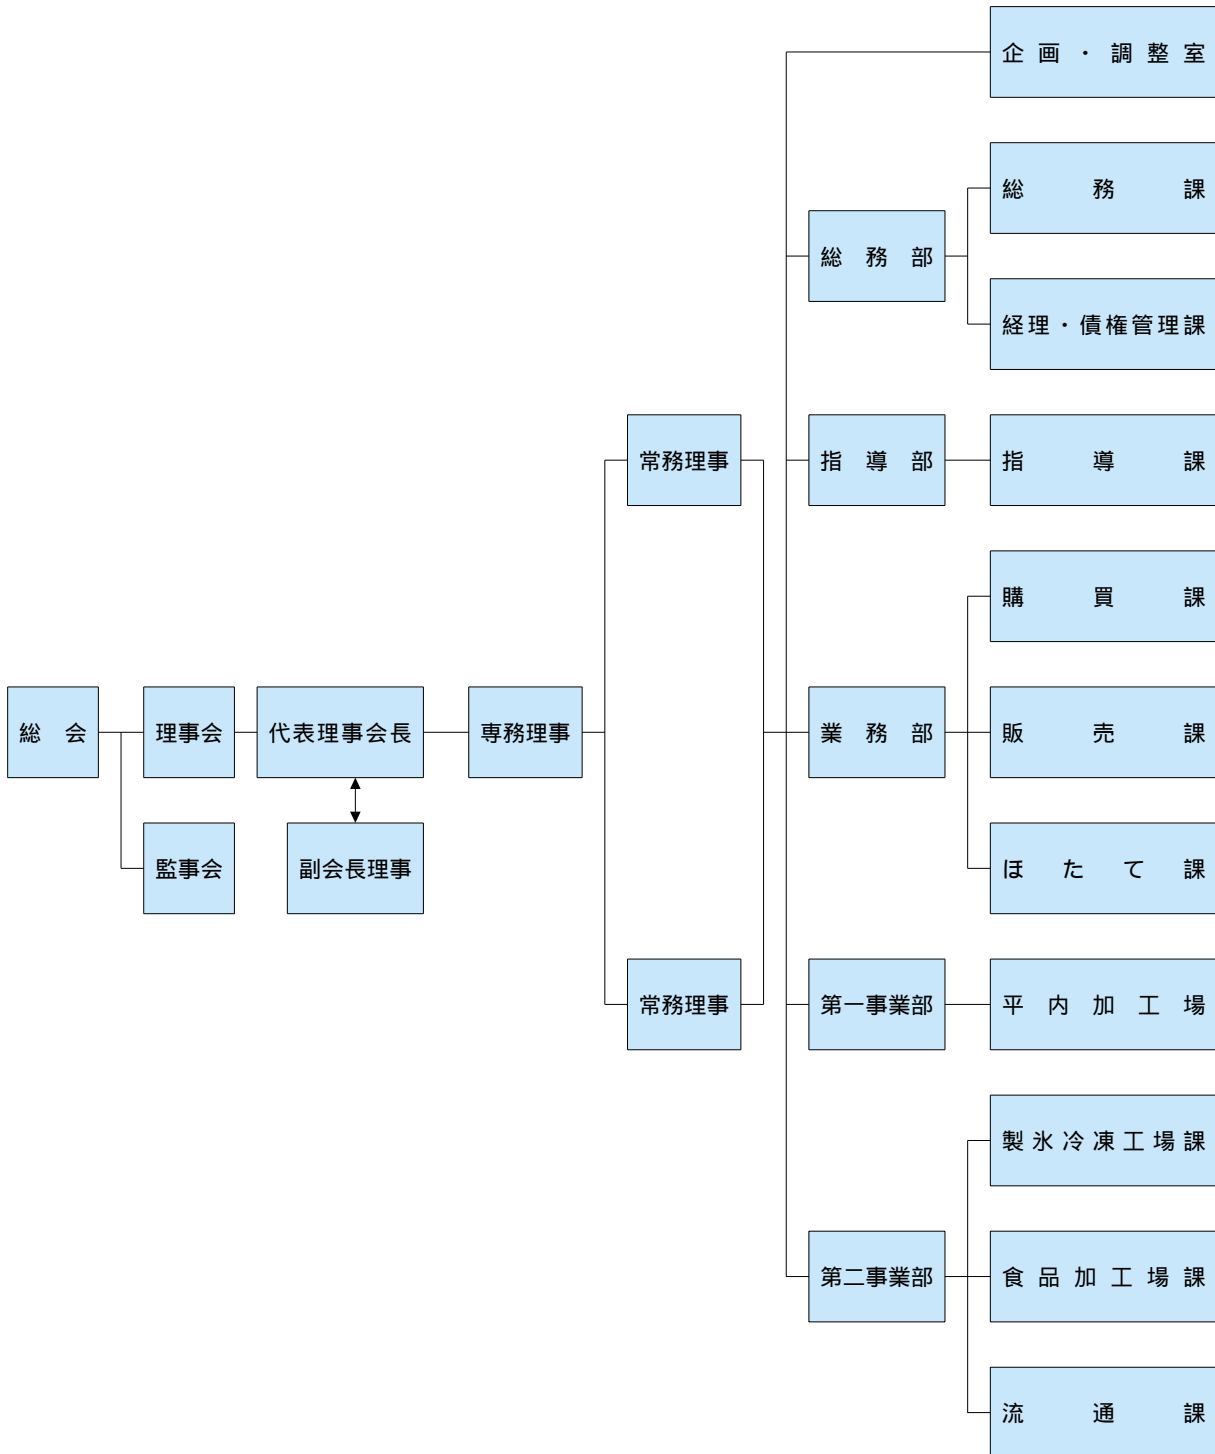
総　会

理事会

監事会

代表理事会長

副会長理事

専務理事

常務理事

常務理事

企画・調整室

総務部

総務課

経理・債権管理課

指導部

指導課

業務部

購買課

販売課

ほたて課

第一事業部

平内加工場

第二事業部

製氷冷凍工場課

食品加工場課

流通課